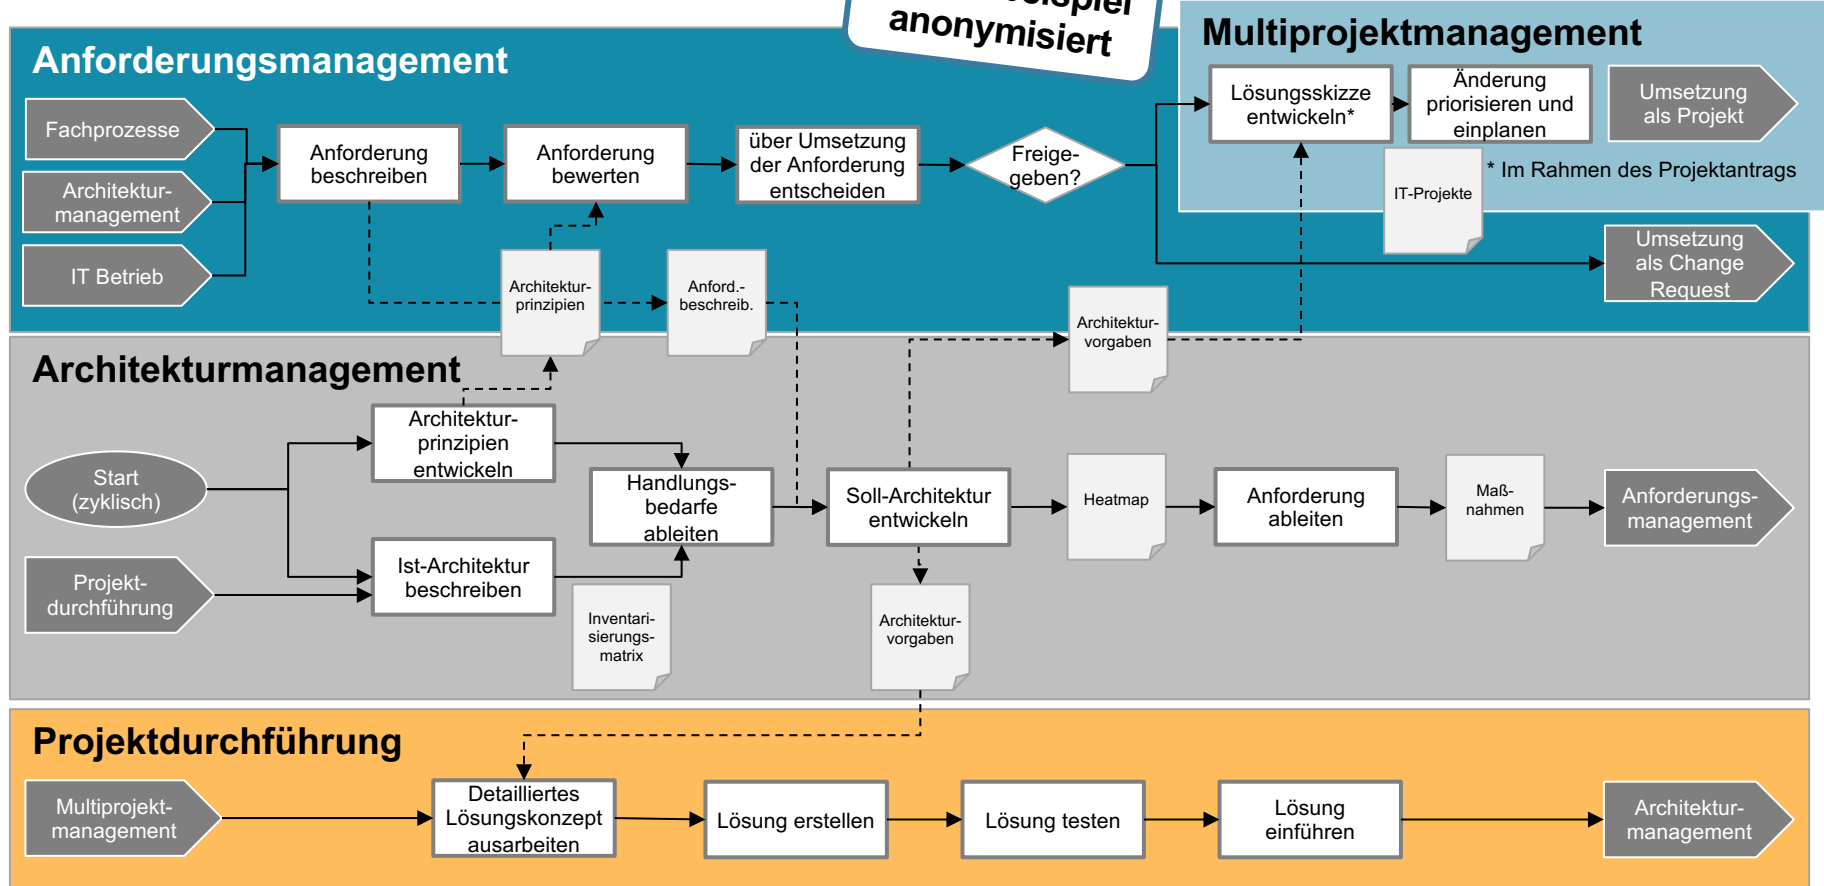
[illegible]
anonymisiert

Anforderungsmanagement

Fachprozesse
Architekturmanagement
IT Betrieb

Anforderung beschreiben
Anforderung bewerten
über Umsetzung der Anforderung entscheiden
Freigegeben?

Architekturprinzipien
Anford.-beschreib.

Multiprojektmanagement

Lösungsskizze entwickeln*
Änderung priorisieren und einplanen
Umsetzung als Projekt
IT-Projekte
* Im Rahmen des Projektantrags
Umsetzung als Change Request

Architekturvorgaben

Architekturmanagement

Start (zyklisch)
Projektdurchführung
Architekturprinzipien entwickeln
Ist-Architektur beschreiben
Handlungsbedarfe ableiten
Inventarisierungsmatrix
Soll-Architektur entwickeln
Architekturvorgaben
Heatmap
Anforderung ableiten
Maßnahmen
Anforderungsmanagement

Projektdurchführung

Multiprojektmanagement
Detailliertes Lösungskonzept ausarbeiten
Lösung erstellen
Lösung testen
Lösung einführen
Architekturmanagement